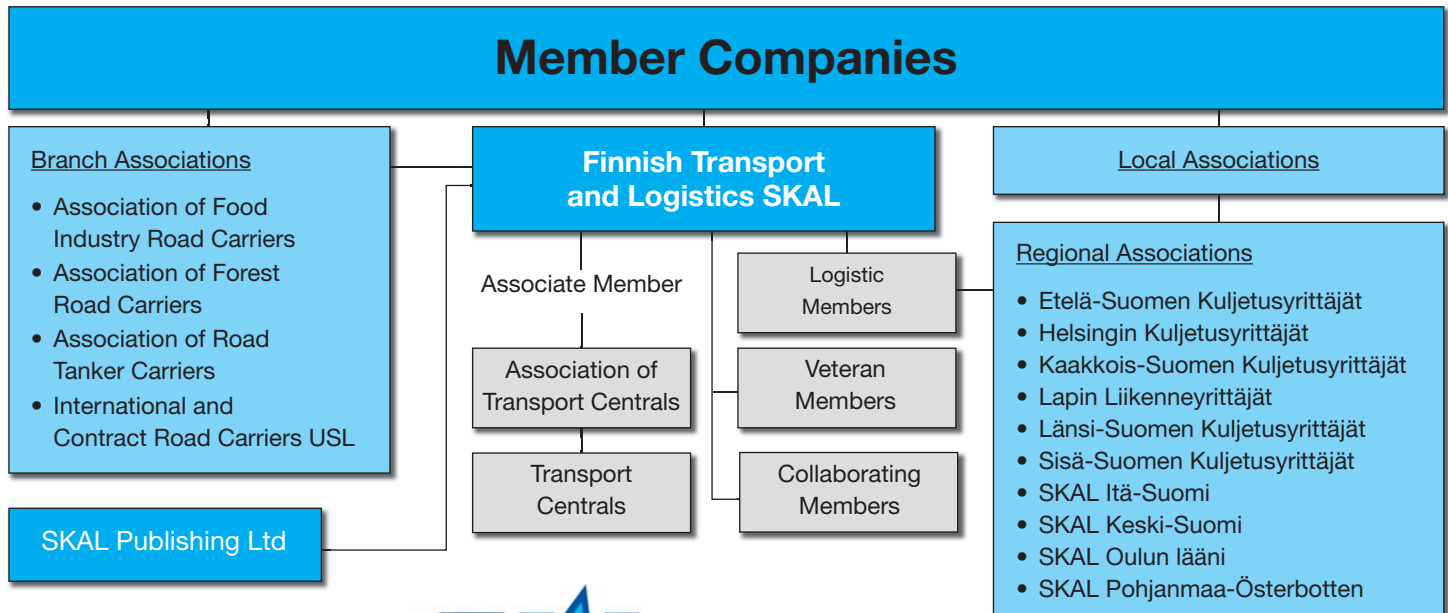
Member Companies

Branch Associations
• Association of Food Industry Road Carriers
• Association of Forest Road Carriers
• Association of Road Tanker Carriers
• International and Contract Road Carriers USL

Finnish Transport and Logistics SKAL

Local Associations

Associate Member

Logistic Members

Association of Transport Centrals

Veteran Members

Transport Centrals

Collaborating Members

Regional Associations
• Etelä-Suomen Kuljetusyrittäjät
• Helsingin Kuljetusyrittäjät
• Kaakkois-Suomen Kuljetusyrittäjät
• Lapin Liikenneyrittäjät
• Länsi-Suomen Kuljetusyrittäjät
• Sisä-Suomen Kuljetusyrittäjät
• SKAL Itä-Suomi
• SKAL Keski-Suomi
• SKAL Oulun lääni
• SKAL Pohjanmaa-Österbotten

SKAL Publishing Ltd